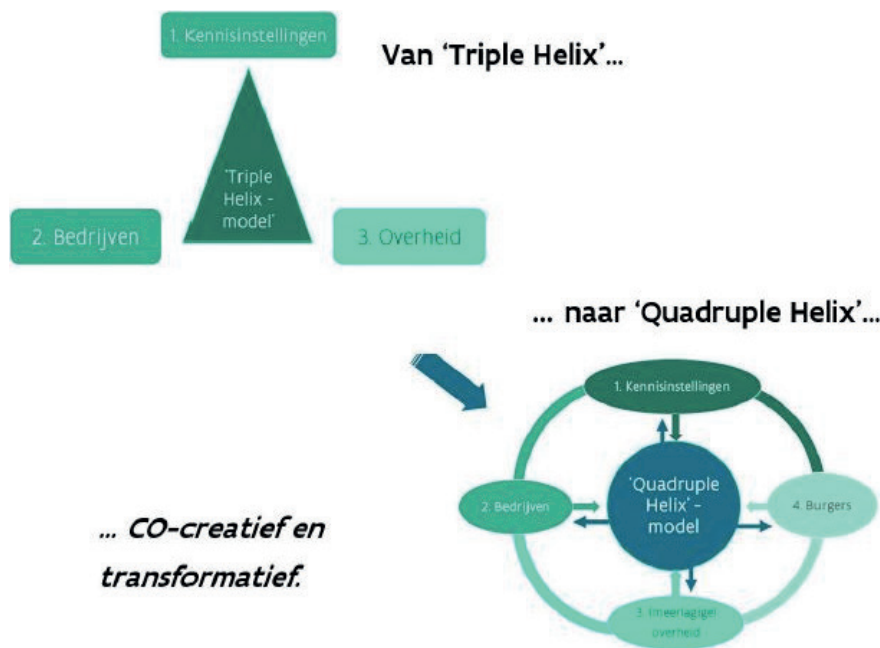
1. Kennisinstellingen

Van 'Triple Helix'...

'Triple Helix - model'

2. Bedrijven

3. Overheid

... naar 'Quadruple Helix'...

1. Kennisinstellingen

2. Bedrijven

'Quadruple Helix' - model

4. Burgers

3. Meerlagige overheid

... CO-creatief en transformatief.